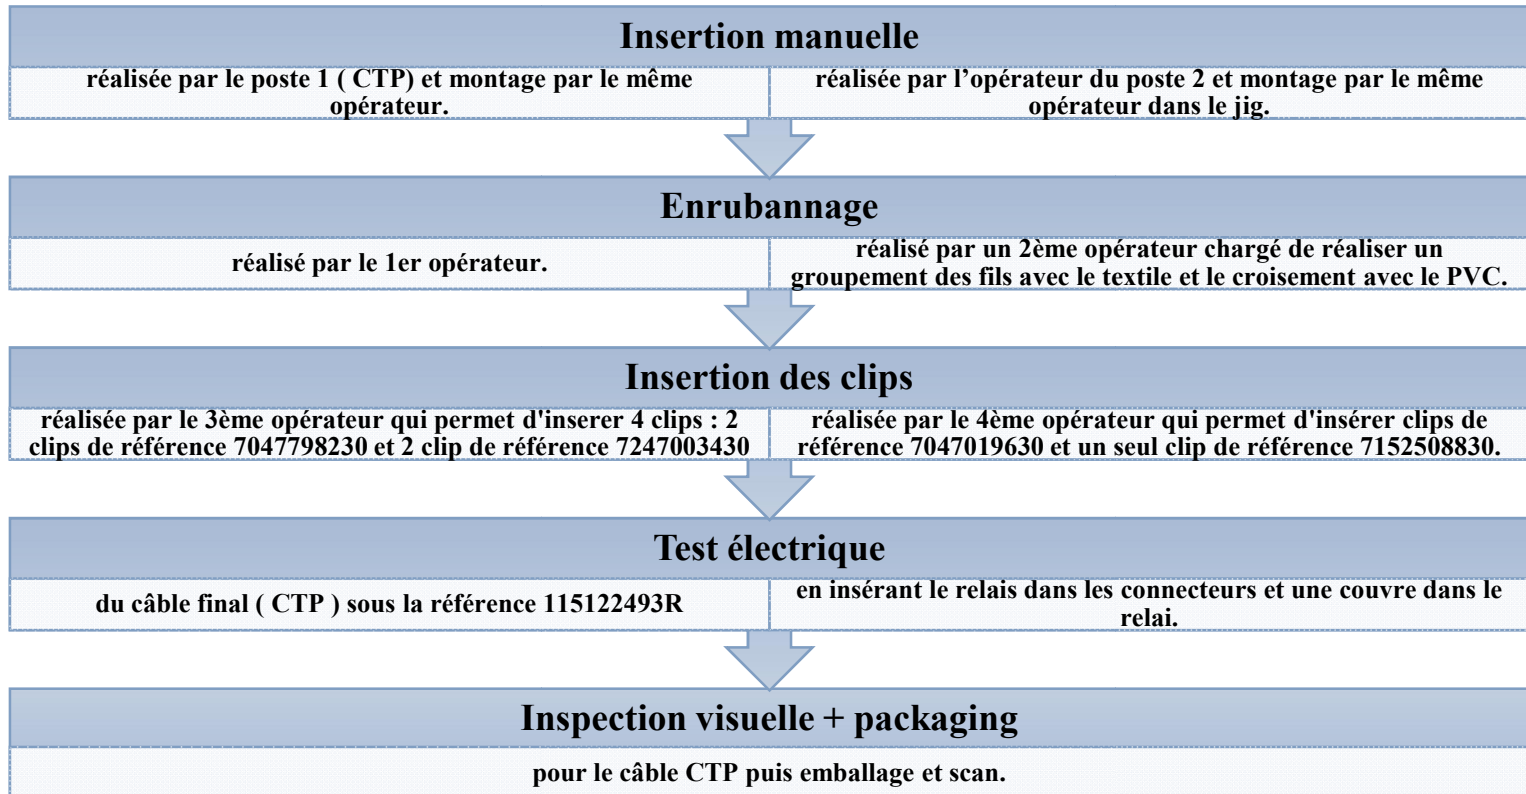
Insertion manuelle

réalisée par le poste 1 ( CTP) et montage par le même opérateur.

réalisée par l'opérateur du poste 2 et montage par le même opérateur dans le jig.

Enrubannage

réalisé par le 1er opérateur.

réalisé par un 2ème opérateur chargé de réaliser un groupement des fils avec le textile et le croisement avec le PVC.

Insertion des clips

réalisée par le 3ème opérateur qui permet d'inserer 4 clips : 2 clips de référence 7047798230 et 2 clip de référence 7247003430

réalisée par le 4ème opérateur qui permet d'insérer clips de référence 7047019630 et un seul clip de référence 7152508830.

Test électrique

du câble final ( CTP ) sous la référence 115122493R

en insérant le relais dans les connecteurs et une couvre dans le relai.

Inspection visuelle + packaging

pour le câble CTP puis emballage et scan.